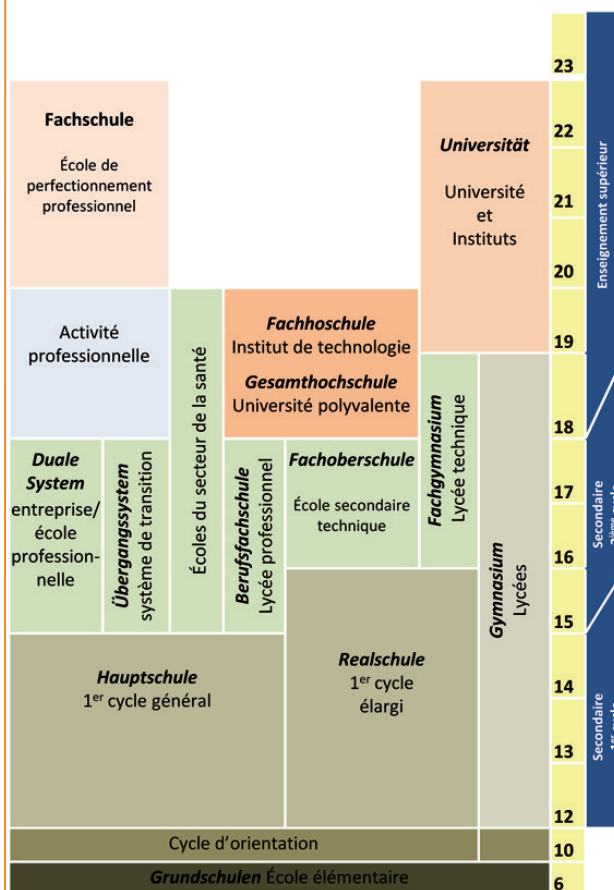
Fachschule

École de perfectionnement professionnel

Universität

Université et Instituts

Activité professionnelle

Écoles du secteur de la santé

Fachhoschule
Institut de technologie

Gesamthochschule
Université polyvalente

Duale System
entreprise/ école professionnelle

Übergangssystem
système de transition

Berufsfachschule
Lycée professionnel

Fachoberschule
École secondaire technique

Fachgymnasium
Lycée technique

Gymnasium
Lycées

Hauptschule
1er cycle général

Realschule
1er cycle élargi

Cycle d'orientation

Grundschulen École élémentaire

23
22
21
20
19
18
17
16
15
14
13
12
10
6

Enseignement supérieur

Secondaire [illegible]

Secondaire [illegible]